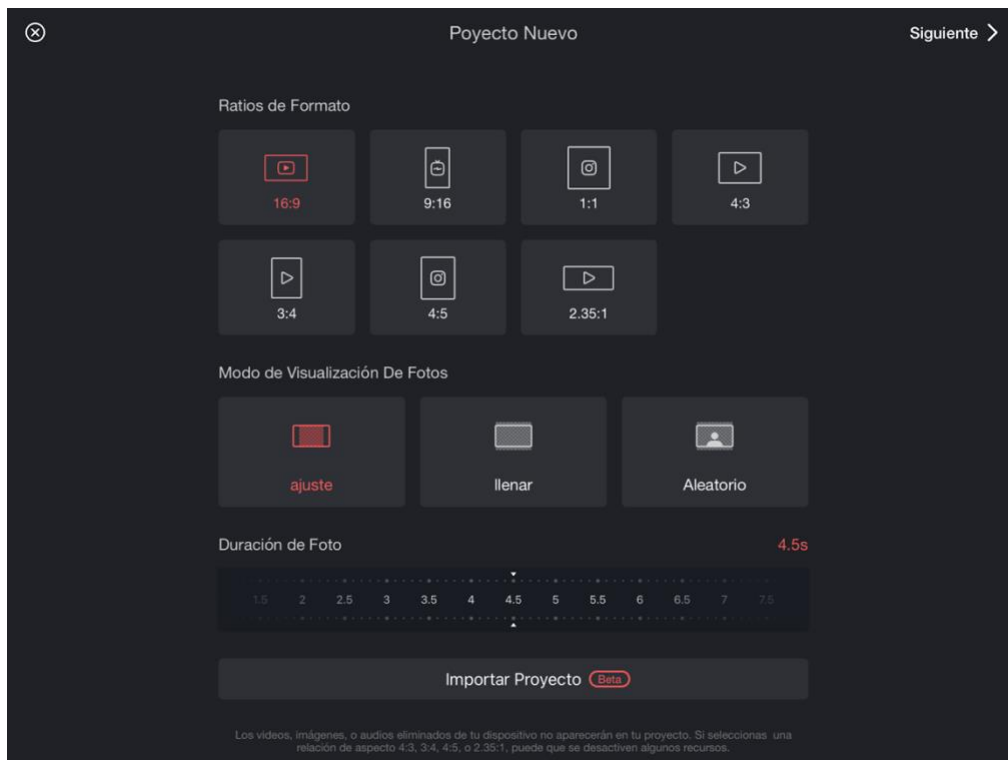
Poyecto Nuevo

Siguiente >

Ratios de Formato

16:9

9:16

1:1

4:3

3:4

4:5

2.35:1

Modo de Visualización De Fotos

ajuste

llenar

Aleatorio

Duración de Foto

4.5s

1.5 2 2.5 3 3.5 4 4.5 5 5.5 6 6.5 7 7.5

Importar Proyecto Beta

Los videos, imágenes, o audios eliminados de tu dispositivo no aparecerán en tu proyecto. Si seleccionas una relación de aspecto 4:3, 3:4, 4:5, o 2.35:1, puede que se desactiven algunos recursos.